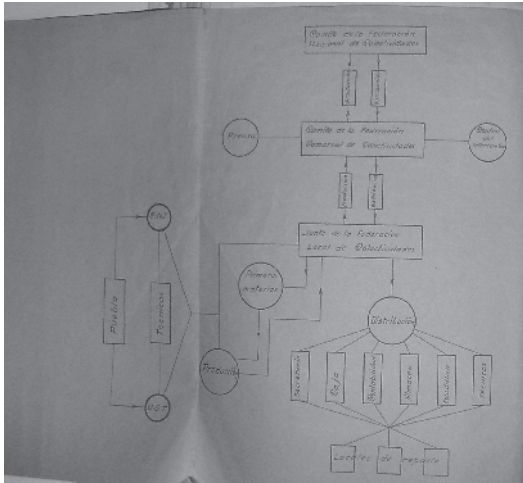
Comité de la Federación Regional de Colectividades

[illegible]

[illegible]

Prensa

Comité de la Federación Comarcal de Colectividades

Central del intercambio

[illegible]

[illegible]

CNT

Política

Técnica

UGT

Junta de la Federación Local de Colectividades

Primera materias

Producción

Distribución

Secretaría

Caja

Estadística

Almacén

Mercancías

Servicios

Locales de despacho